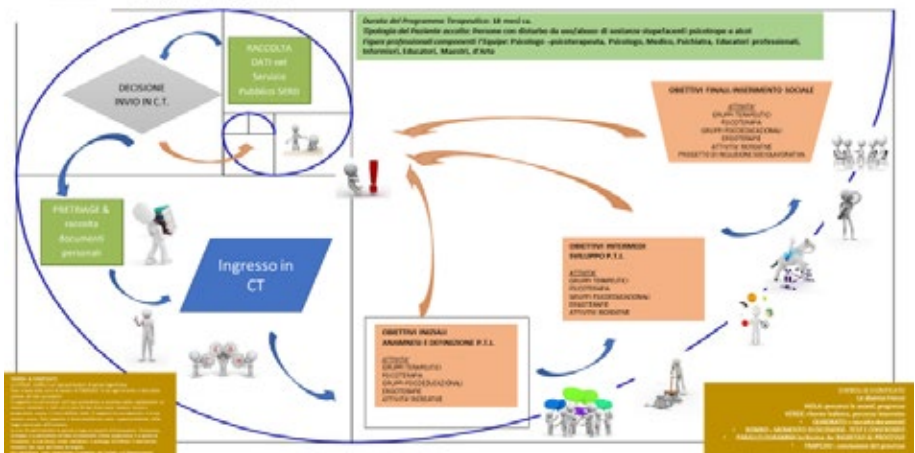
Durata del Programma Terapeutico: 18 mesi ca.
Tipologia del Paziente accolto: Persone con disturbo da uso/abuso di sostanze stupefacenti psicotrope e alcol
Figure professionali componenti l'Equipe: Psicologo -psicoterapeuta, Psicologo, Medico, Psichiatra, Educatori professionali, Infermieri, Educatori, Maestri, d'Arte

RACCOLTA DATI nel Servizio Pubblico SERD

DECISIONE INVIO IN C.T.

PRETRIAGE & raccolta documenti personali

Ingresso in CT

OBIETTIVI FINALI: INSERIMENTO SOCIALE
ATTIVITA'
GRUPPI TERAPEUTICI
PSICOTERAPIA
GRUPPI PSICOEDUCAZIONALI
ERGOTERAPIE
ATTIVITA' RICREATIVE
PROGETTO DI INCLUSIONE SOCIOLAVORATIVA

OBIETTIVI INTERMEDI SVILUPPO P.T.I.
ATTIVITA'
GRUPPI TERAPEUTICI
PSICOTERAPIA
GRUPPI PSICOEDUCAZIONALI
ERGOTERAPIE
ATTIVITA' RICREATIVE

OBIETTIVI INIZIALI ANAMNESI E DEFINIZIONE P.T.I.
ATTIVITA'
GRUPPI TERAPEUTICI
PSICOTERAPIA
GRUPPI PSICOEDUCAZIONALI
ERGOTERAPIE
ATTIVITA' RICREATIVE

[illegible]

SIMBOLI E SIGNIFICATO
Le diverse frecce
MELA: percorso in avanti, progressi
VERDE: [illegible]
QUADRATO: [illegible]
ROMBO – MOMENTO DI SCELTA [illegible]
PARALLELOGRAMMA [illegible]
TRAPEZIO: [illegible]